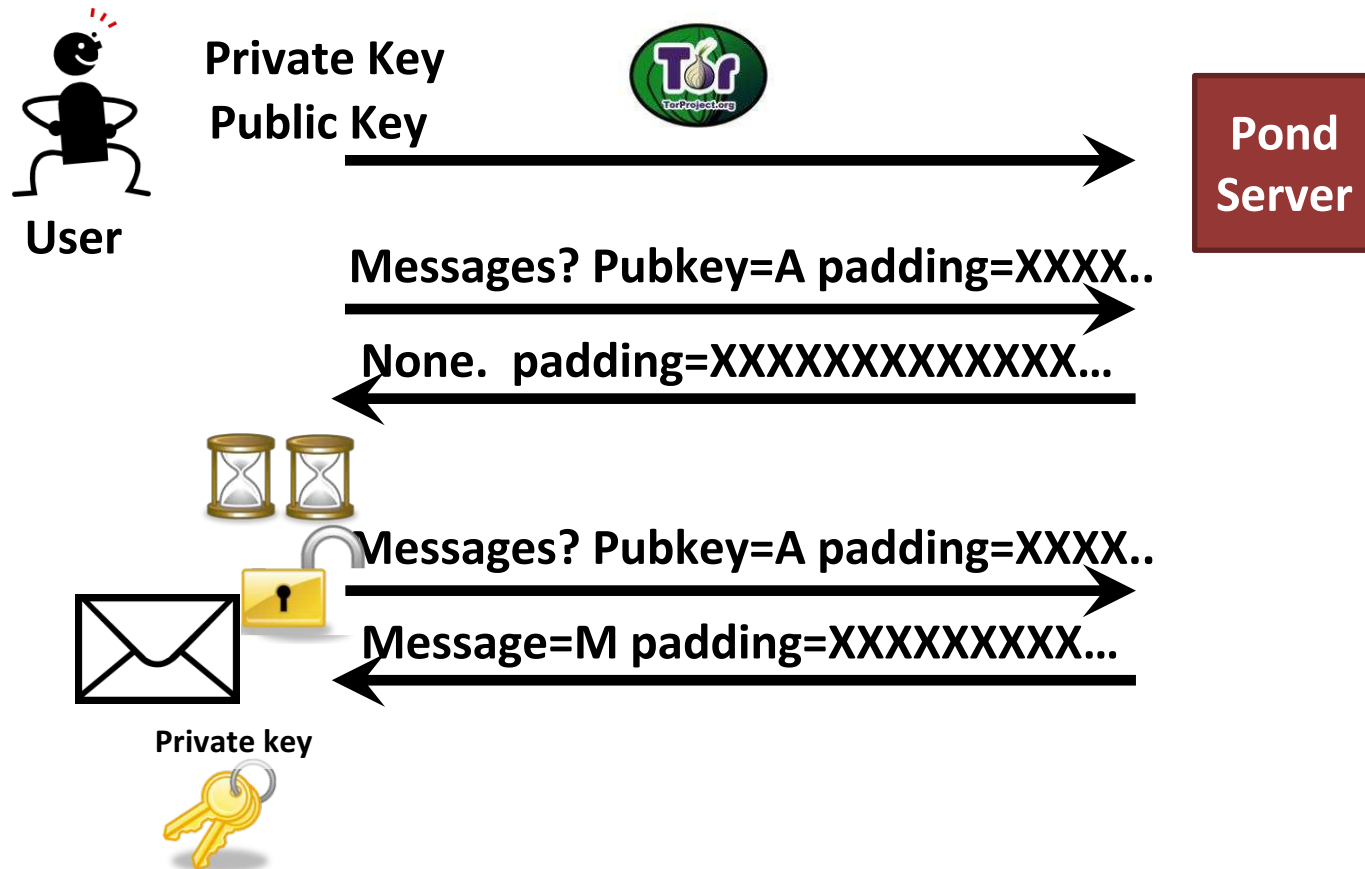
User

Private Key
Public Key

Tor
TorProject.org

Pond Server

Messages? Pubkey=A padding=XXXX..

None. padding=XXXXXXXXXXXXX…

Messages? Pubkey=A padding=XXXX..

Message=M padding=XXXXXXXXX…

Private key